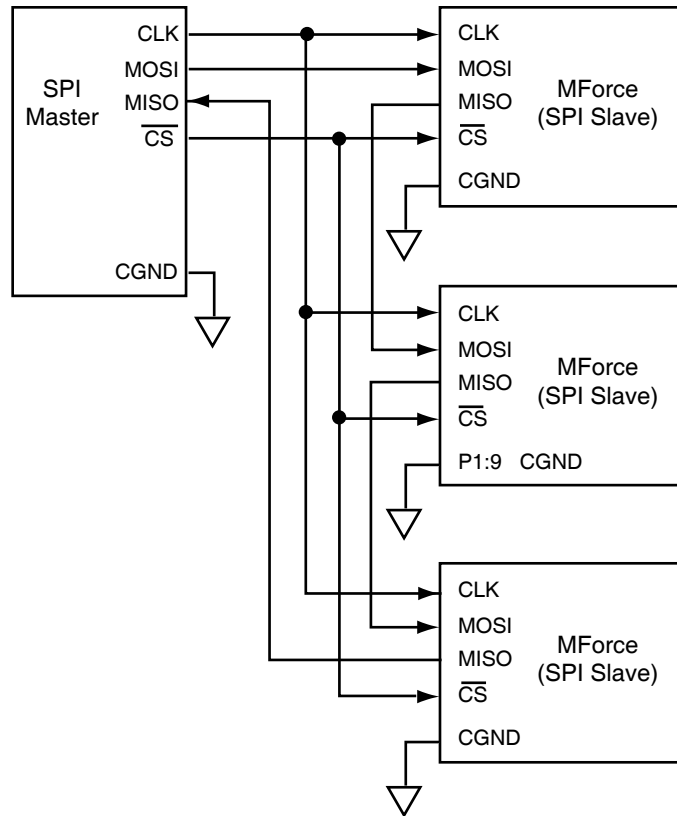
SPI Master
CLK
MOSI
MISO
$\overline{CS}$
CGND

CLK
MOSI
MISO
$\overline{CS}$
CGND
MForce (SPI Slave)

CLK
MOSI
MISO
$\overline{CS}$
P1:9 CGND
MForce (SPI Slave)

CLK
MOSI
MISO
$\overline{CS}$
CGND
MForce (SPI Slave)